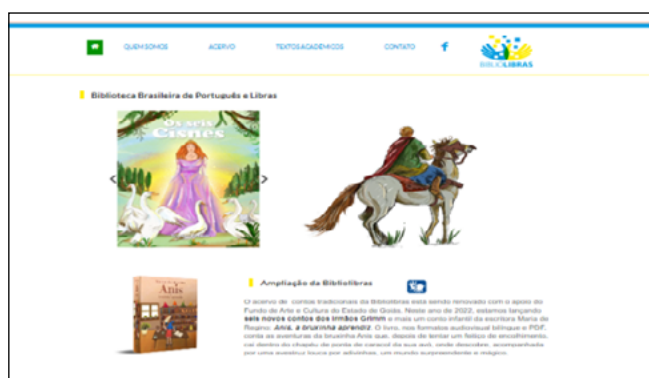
QUEM SOMOS ACERVO TEXTOS ACADÊMICOS CONTATO

BIBLIOLIBRAS

Biblioteca Brasileira de Português e Libras

Os seis Cisnes

Anis

Ampliação da Bibliolibras

O acervo de contos tradicionais da Bibliolibras está sendo renovado com o apoio do Fundo de Arte e Cultura do Estado de Goiás. Neste ano de 2022, estamos lançando **seis novos contos dos Irmãos Grimm** e mais um conto infantil da escritora Maria de Regino: ***Anis, a bruxinha aprendiz***. O livro, nos formatos audiovisual bilíngue e PDF, conta as aventuras da bruxinha Anis que, depois de tentar um feitiço de encolhimento, cai dentro do chapéu de ponta de caracol da sua avó, onde descobre, acompanhada por uma aventura louca por adivinhas, um mundo surpreendente e mágico.